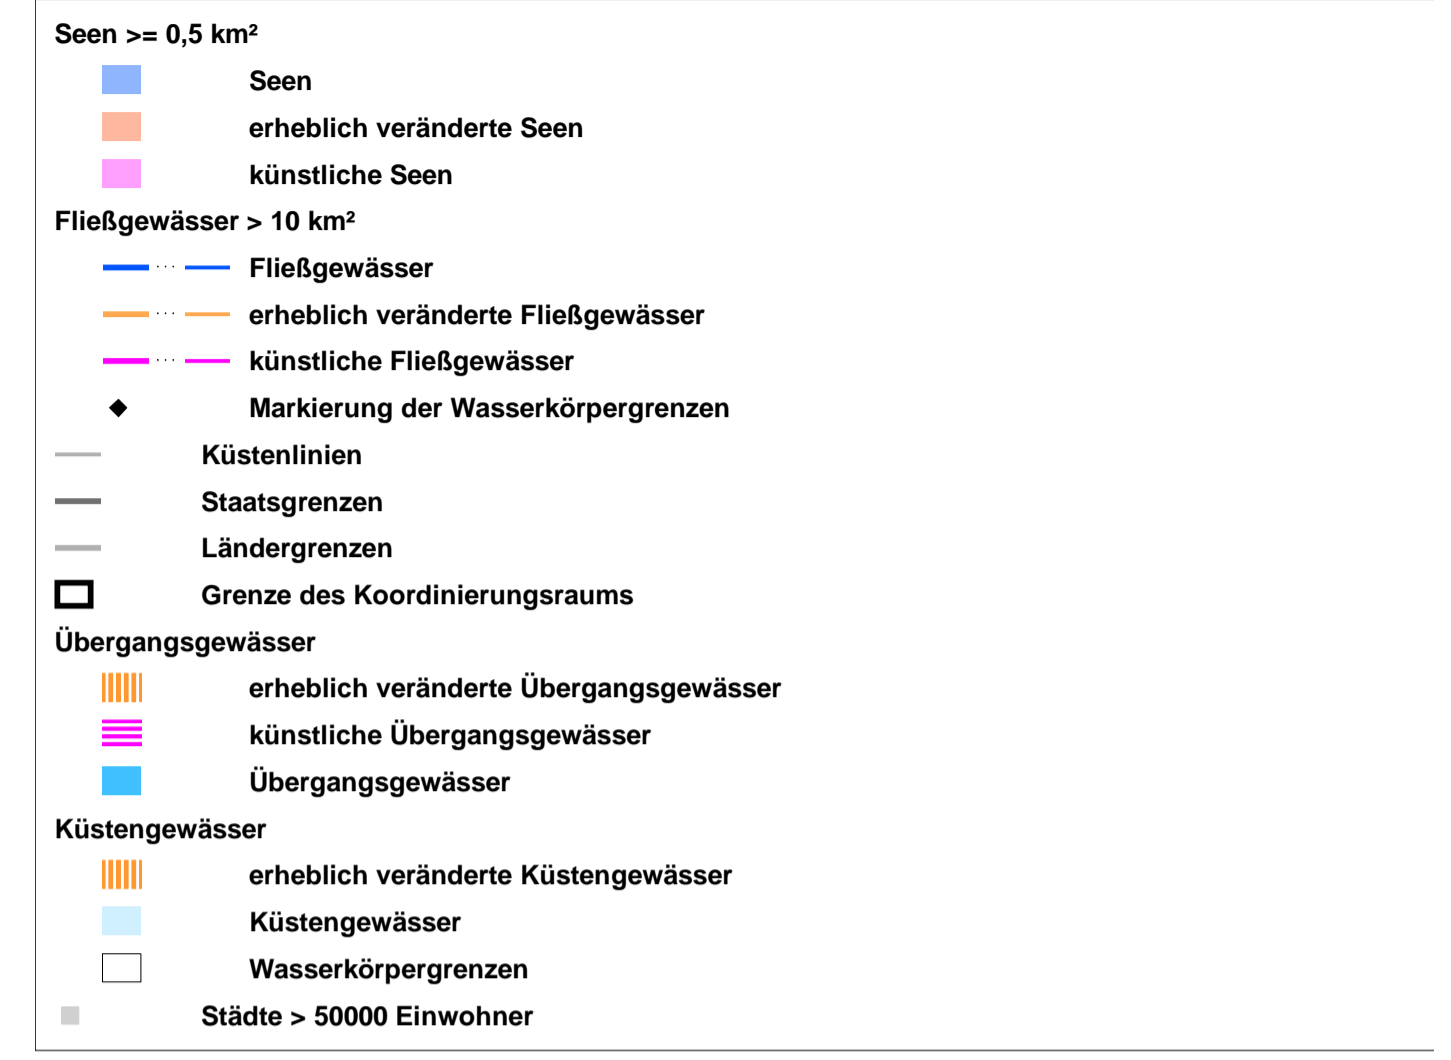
Seen >= 0,5 km²

Seen

erheblich veränderte Seen

künstliche Seen

Fließgewässer > 10 km²

Fließgewässer

erheblich veränderte Fließgewässer

künstliche Fließgewässer

Markierung der Wasserkörpergrenzen

Küstenlinien

Staatsgrenzen

Ländergrenzen

Grenze des Koordinierungsraums

Übergangsgewässer

erheblich veränderte Übergangsgewässer

künstliche Übergangsgewässer

Übergangsgewässer

Küstengewässer

erheblich veränderte Küstengewässer

Küstengewässer

Wasserkörpergrenzen

Städte > 50000 Einwohner